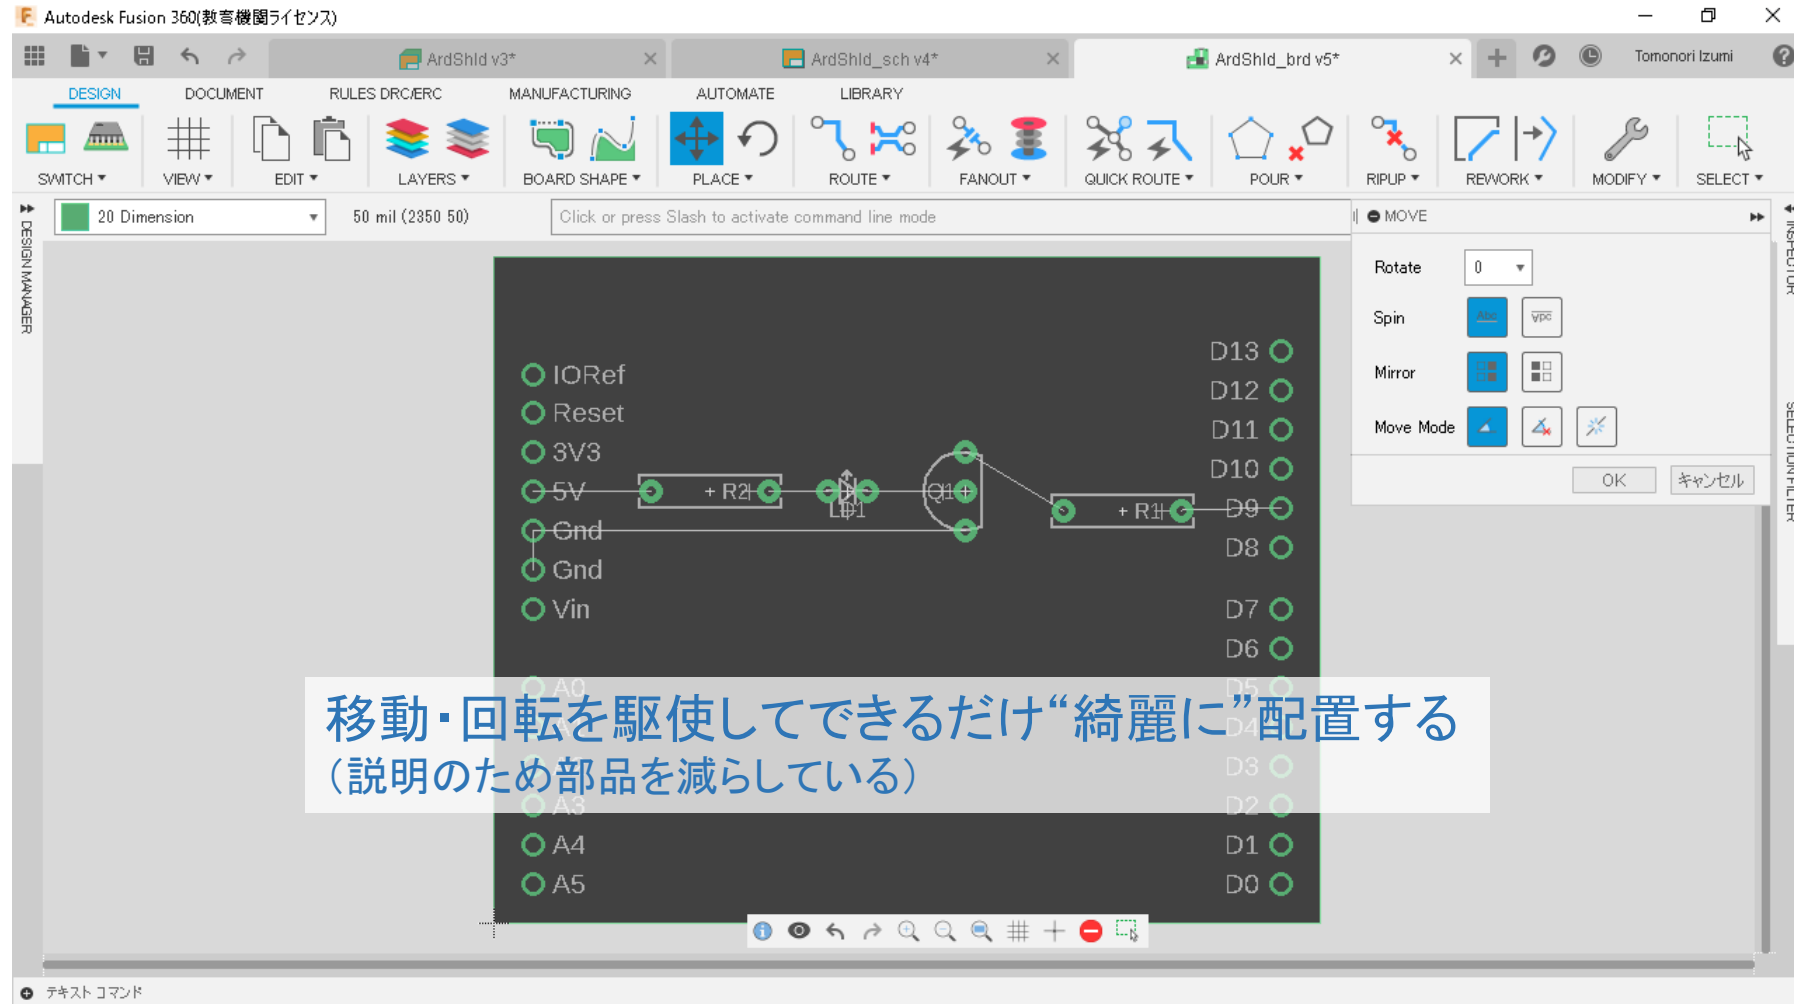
Autodesk Fusion 360(教育機関ライセンス)

ArdShld v3*
ArdShld_sch v4*
ArdShld_brd v5*
Tomonori Izumi

DESIGN DOCUMENT RULES DRC/ERC MANUFACTURING AUTOMATE LIBRARY

SWITCH VIEW EDIT LAYERS BOARD SHAPE PLACE ROUTE FANOUT QUICK ROUTE POUR RIPUP REWORK MODIFY SELECT

DESIGN MANAGER

20 Dimension
50 mil (2350 50)
Click or press Slash to activate command line mode

MOVE
Rotate 0
Spin
Mirror
Move Mode
OK キャンセル

INSPECTOR
SELECTION FILTER

IORef
Reset
3V3
5V
Gnd
Gnd
Vin
A0
A3
A4
A5

D13
D12
D11
D10
D9
D8
D7
D6
D5
D4
D3
D2
D1
D0

+ R2
LED1
Q1
+ R1

移動・回転を駆使してできるだけ“綺麗に”配置する
（説明のため部品を減らしている）

テキスト コマンド